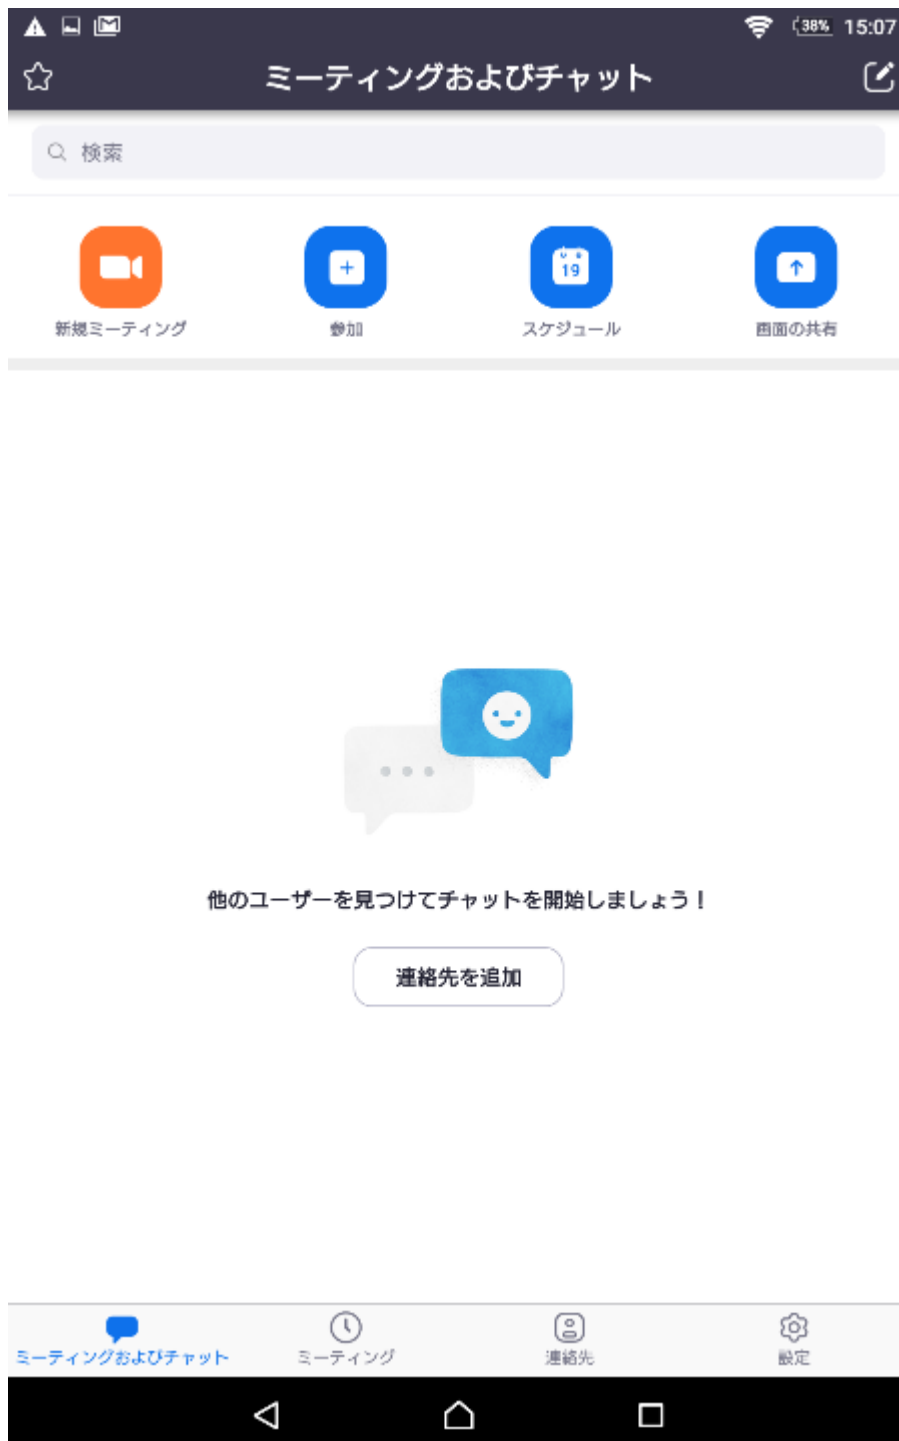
38% 15:07

ミーティングおよびチャット

検索

新規ミーティング

参加

19

スケジュール

画面の共有

他のユーザーを見つけてチャットを開始しましょう！

連絡先を追加

ミーティングおよびチャット

ミーティング

連絡先

設定